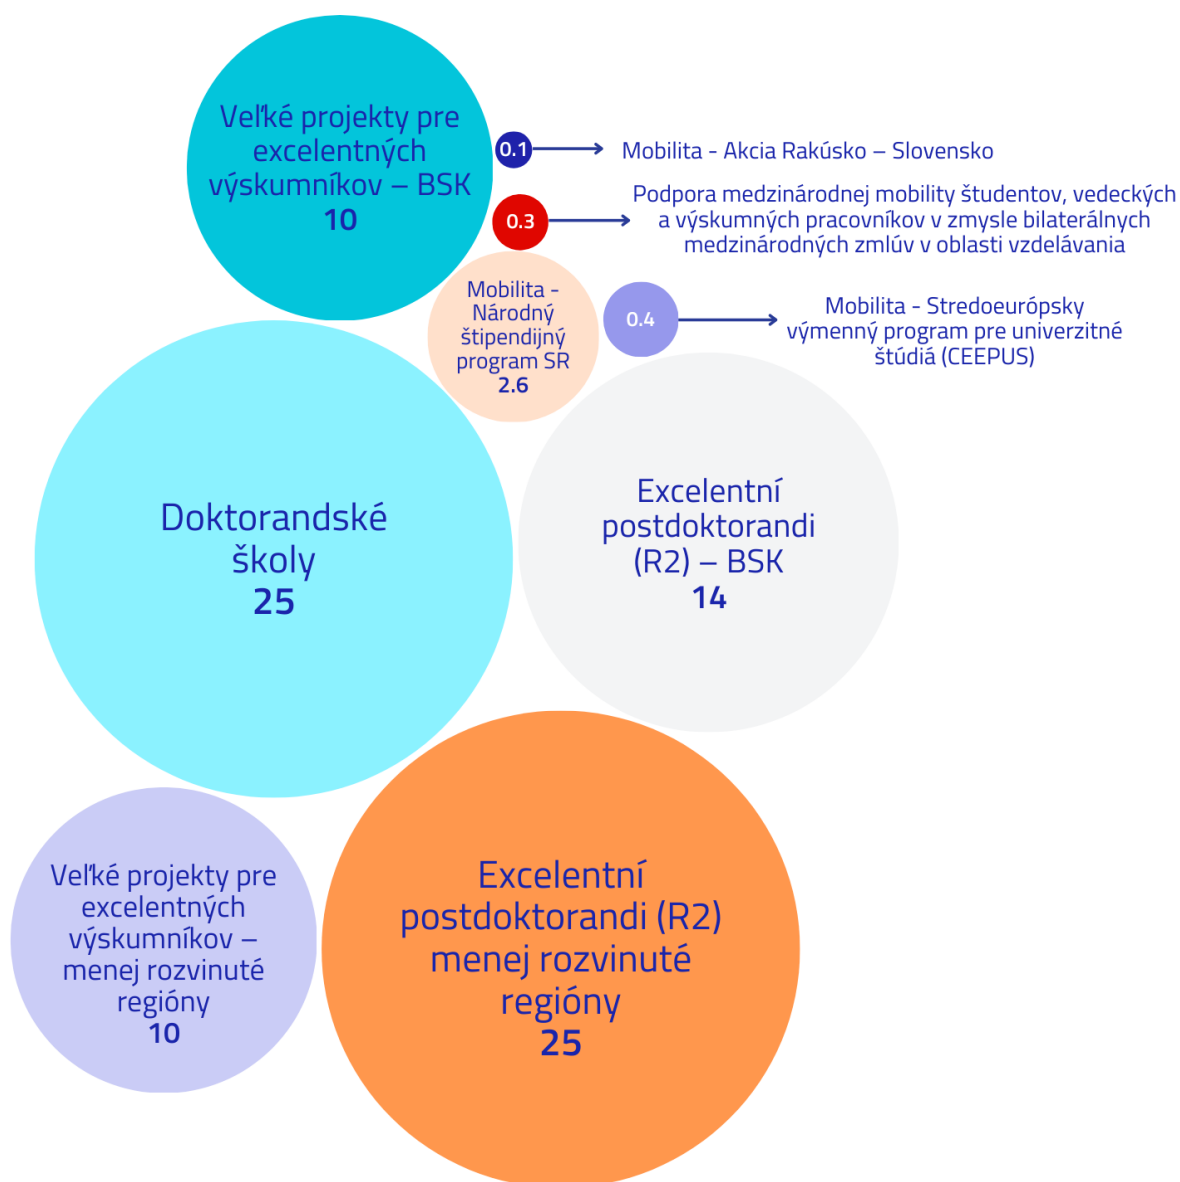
Veľké projekty pre excelentných výskumníkov – BSK
10

0.1
Mobilita - Akcia Rakúsko – Slovensko

0.3
Podpora medzinárodnej mobility študentov, vedeckých a výskumných pracovníkov v zmysle bilaterálnych medzinárodných zmlúv v oblasti vzdelávania

Mobilita - Národný štipendijný program SR
2.6

0.4
Mobilita - Stredoeurópsky výmenný program pre univerzitné štúdiá (CEEPUS)

Doktorandské školy
25

Excelentní postdoktorandi (R2) – BSK
14

Veľké projekty pre excelentných výskumníkov – menej rozvinuté regióny
10

Excelentní postdoktorandi (R2) menej rozvinuté regióny
25